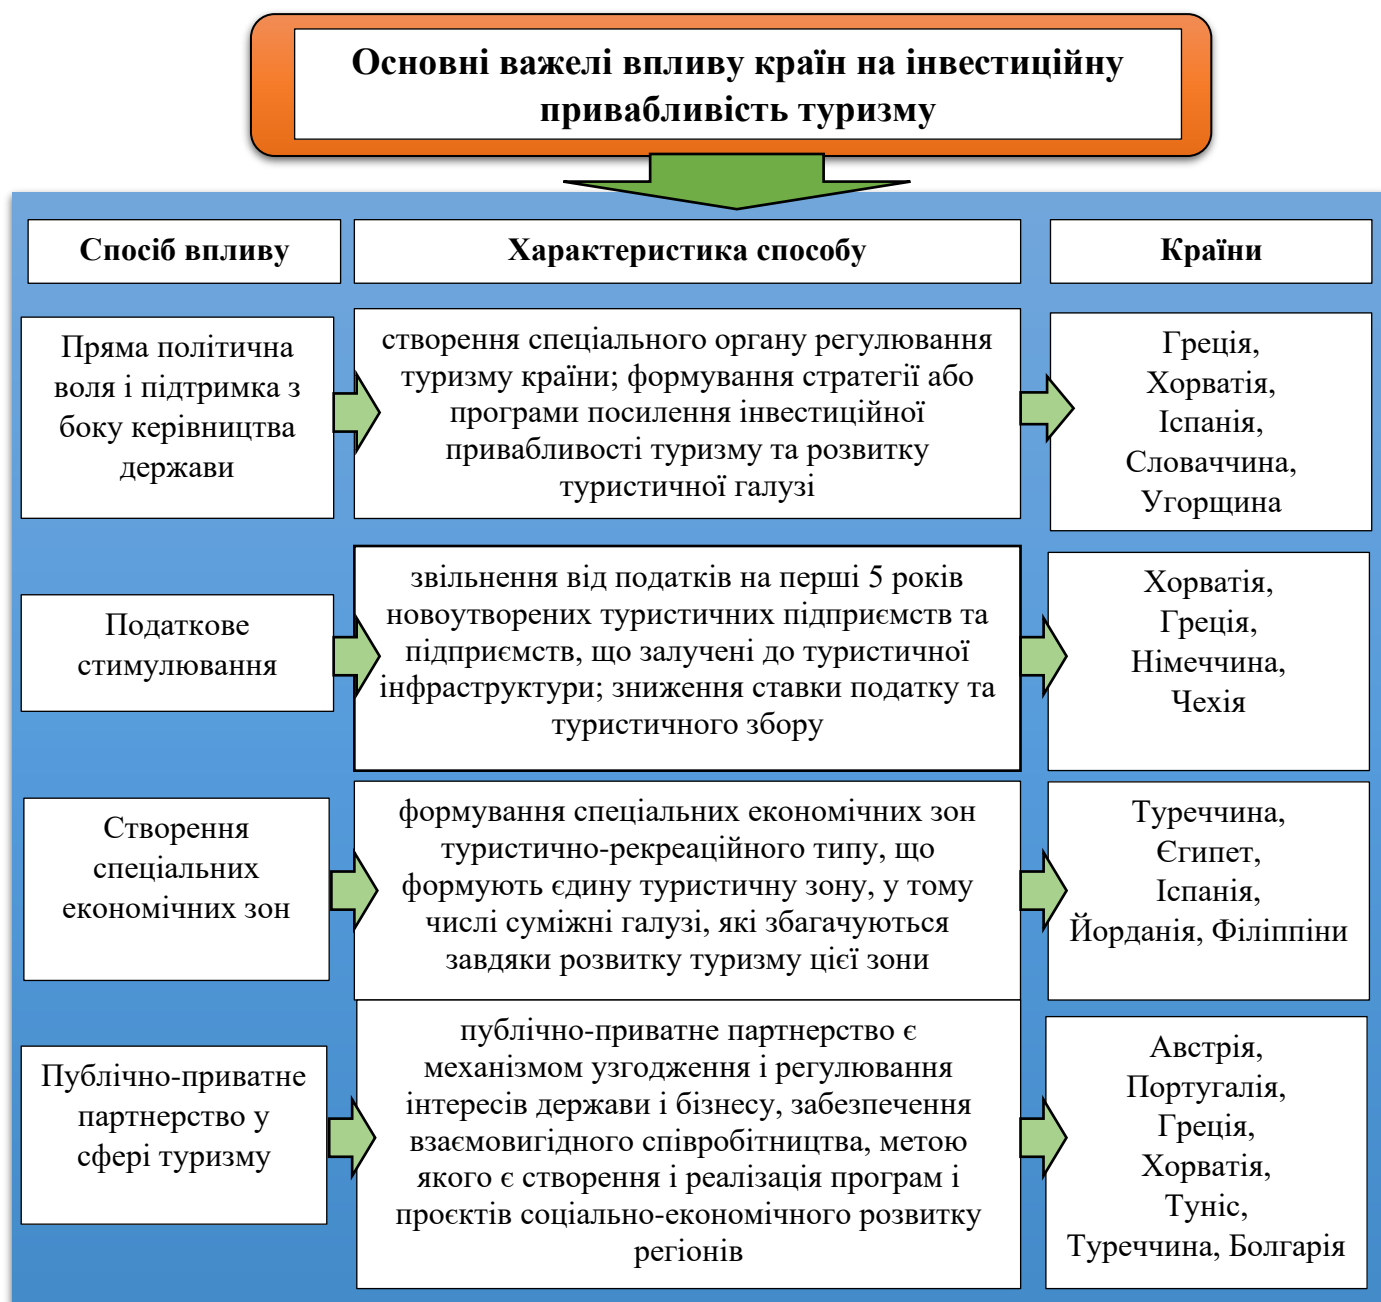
Основні важелі впливу країн на інвестиційну привабливість туризму

| Спосіб впливу | Характеристика способу | Країни |
|---|---|---|
| Пряма політична воля і підтримка з боку керівництва держави | створення спеціального органу регулювання туризму країни; формування стратегії або програми посилення інвестиційної привабливості туризму та розвитку туристичної галузі | Греція, Хорватія, Іспанія, Словаччина, Угорщина |
| Податкове стимулювання | звільнення від податків на перші 5 років новоутворених туристичних підприємств та підприємств, що залучені до туристичної інфраструктури; зниження ставки податку та туристичного збору | Хорватія, Греція, Німеччина, Чехія |
| Створення спеціальних економічних зон | формування спеціальних економічних зон туристично-рекреаційного типу, що формують єдину туристичну зону, у тому числі суміжні галузі, які збагачуються завдяки розвитку туризму цієї зони | Туреччина, Єгипет, Іспанія, Йорданія, Філіппіни |
| Публічно-приватне партнерство у сфері туризму | публічно-приватне партнерство є механізмом узгодження і регулювання інтересів держави і бізнесу, забезпечення взаємовигідного співробітництва, метою якого є створення і реалізація програм і проєктів соціально-економічного розвитку регіонів | Австрія, Португалія, Греція, Хорватія, Туніс, Туреччина, Болгарія |